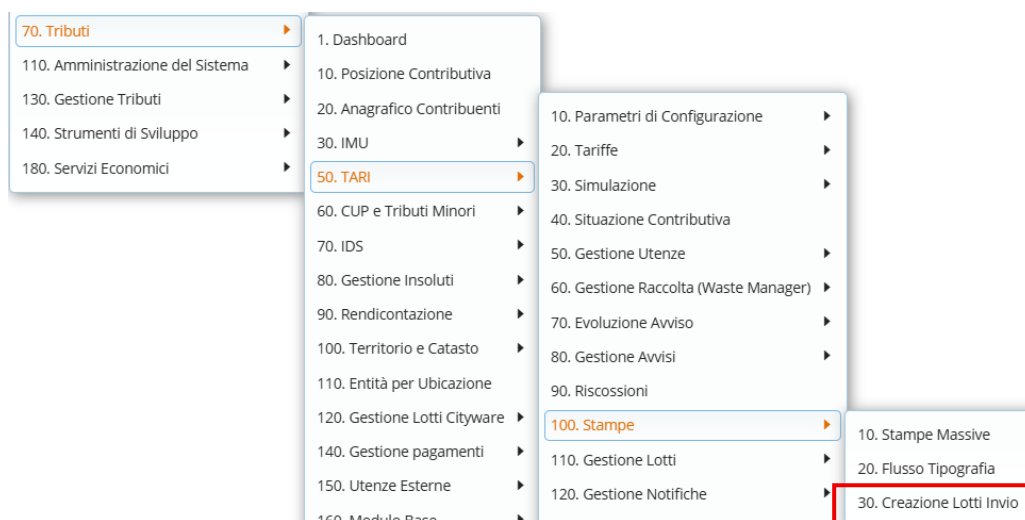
70. Tributi
110. Amministrazione del Sistema
130. Gestione Tributi
140. Strumenti di Sviluppo
180. Servizi Economici

1. Dashboard
10. Posizione Contributiva
20. Anagrafico Contribuenti
30. IMU
50. TARI
60. CUP e Tributi Minori
70. IDS
80. Gestione Insoluti
90. Rendicontazione
100. Territorio e Catasto
110. Entità per Ubicazione
120. Gestione Lotti Cityware
140. Gestione pagamenti
150. Utenze Esterne
160. Modulo Base

10. Parametri di Configurazione
20. Tariffe
30. Simulazione
40. Situazione Contributiva
50. Gestione Utenze
60. Gestione Raccolta (Waste Manager)
70. Evoluzione Avviso
80. Gestione Avvisi
90. Riscossioni
100. Stampe
110. Gestione Lotti
120. Gestione Notifiche

10. Stampe Massive
20. Flusso Tipografia
30. Creazione Lotti Invio